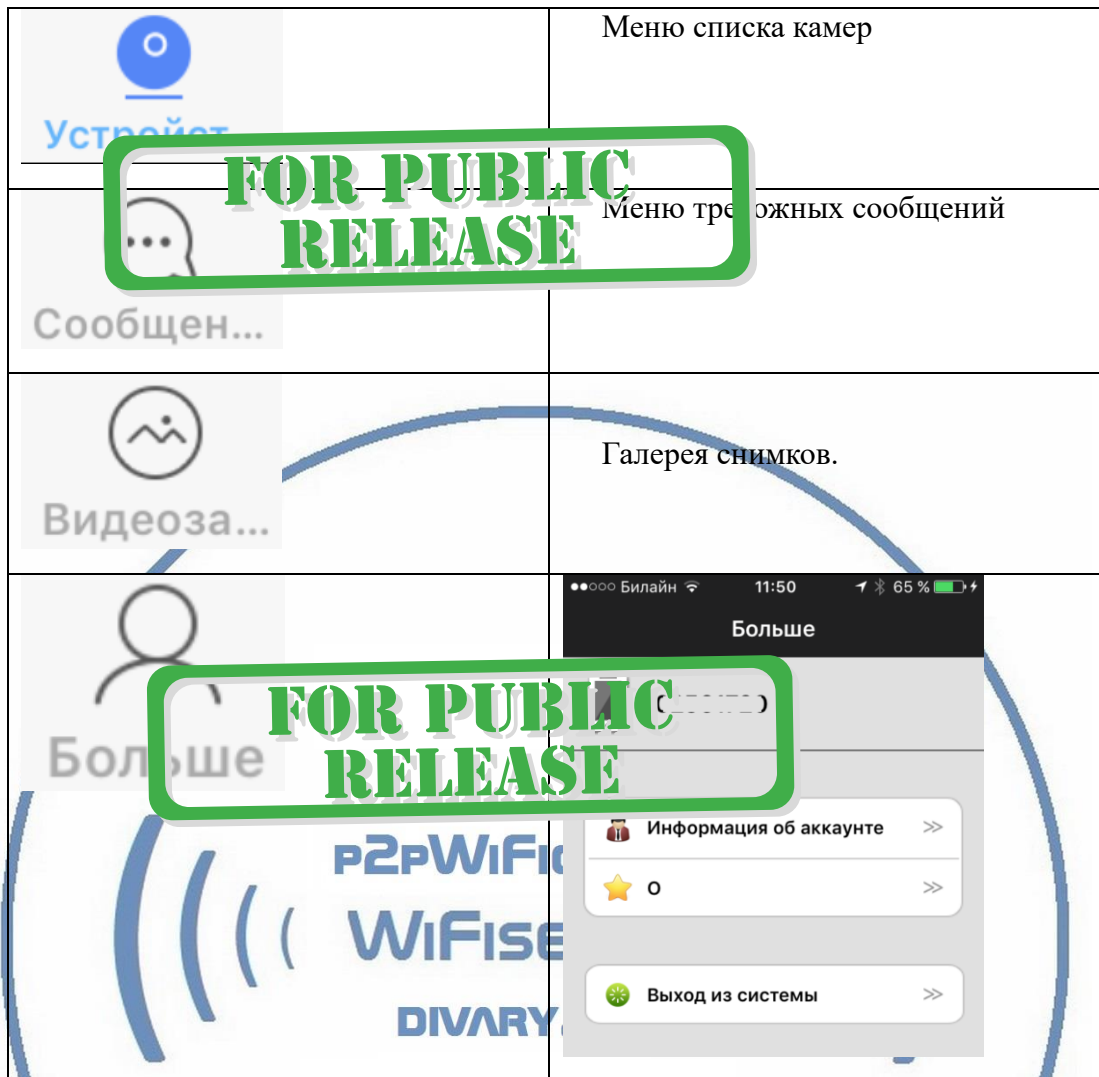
| Устройст | Меню списка камер |
|---|---|
| Сообщен... | Меню тре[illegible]ожных сообщений |
| Видеоза... | Галерея снимков. |
| Больше | ●●○○○ Билайн 11:50 65 % Больше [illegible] Информация об аккаунте ≫ О ≫ Выход из системы ≫ |

FOR PUBLIC RELEASE

FOR PUBLIC RELEASE

P2PWiFi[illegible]

WiFise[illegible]

DIVARY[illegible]